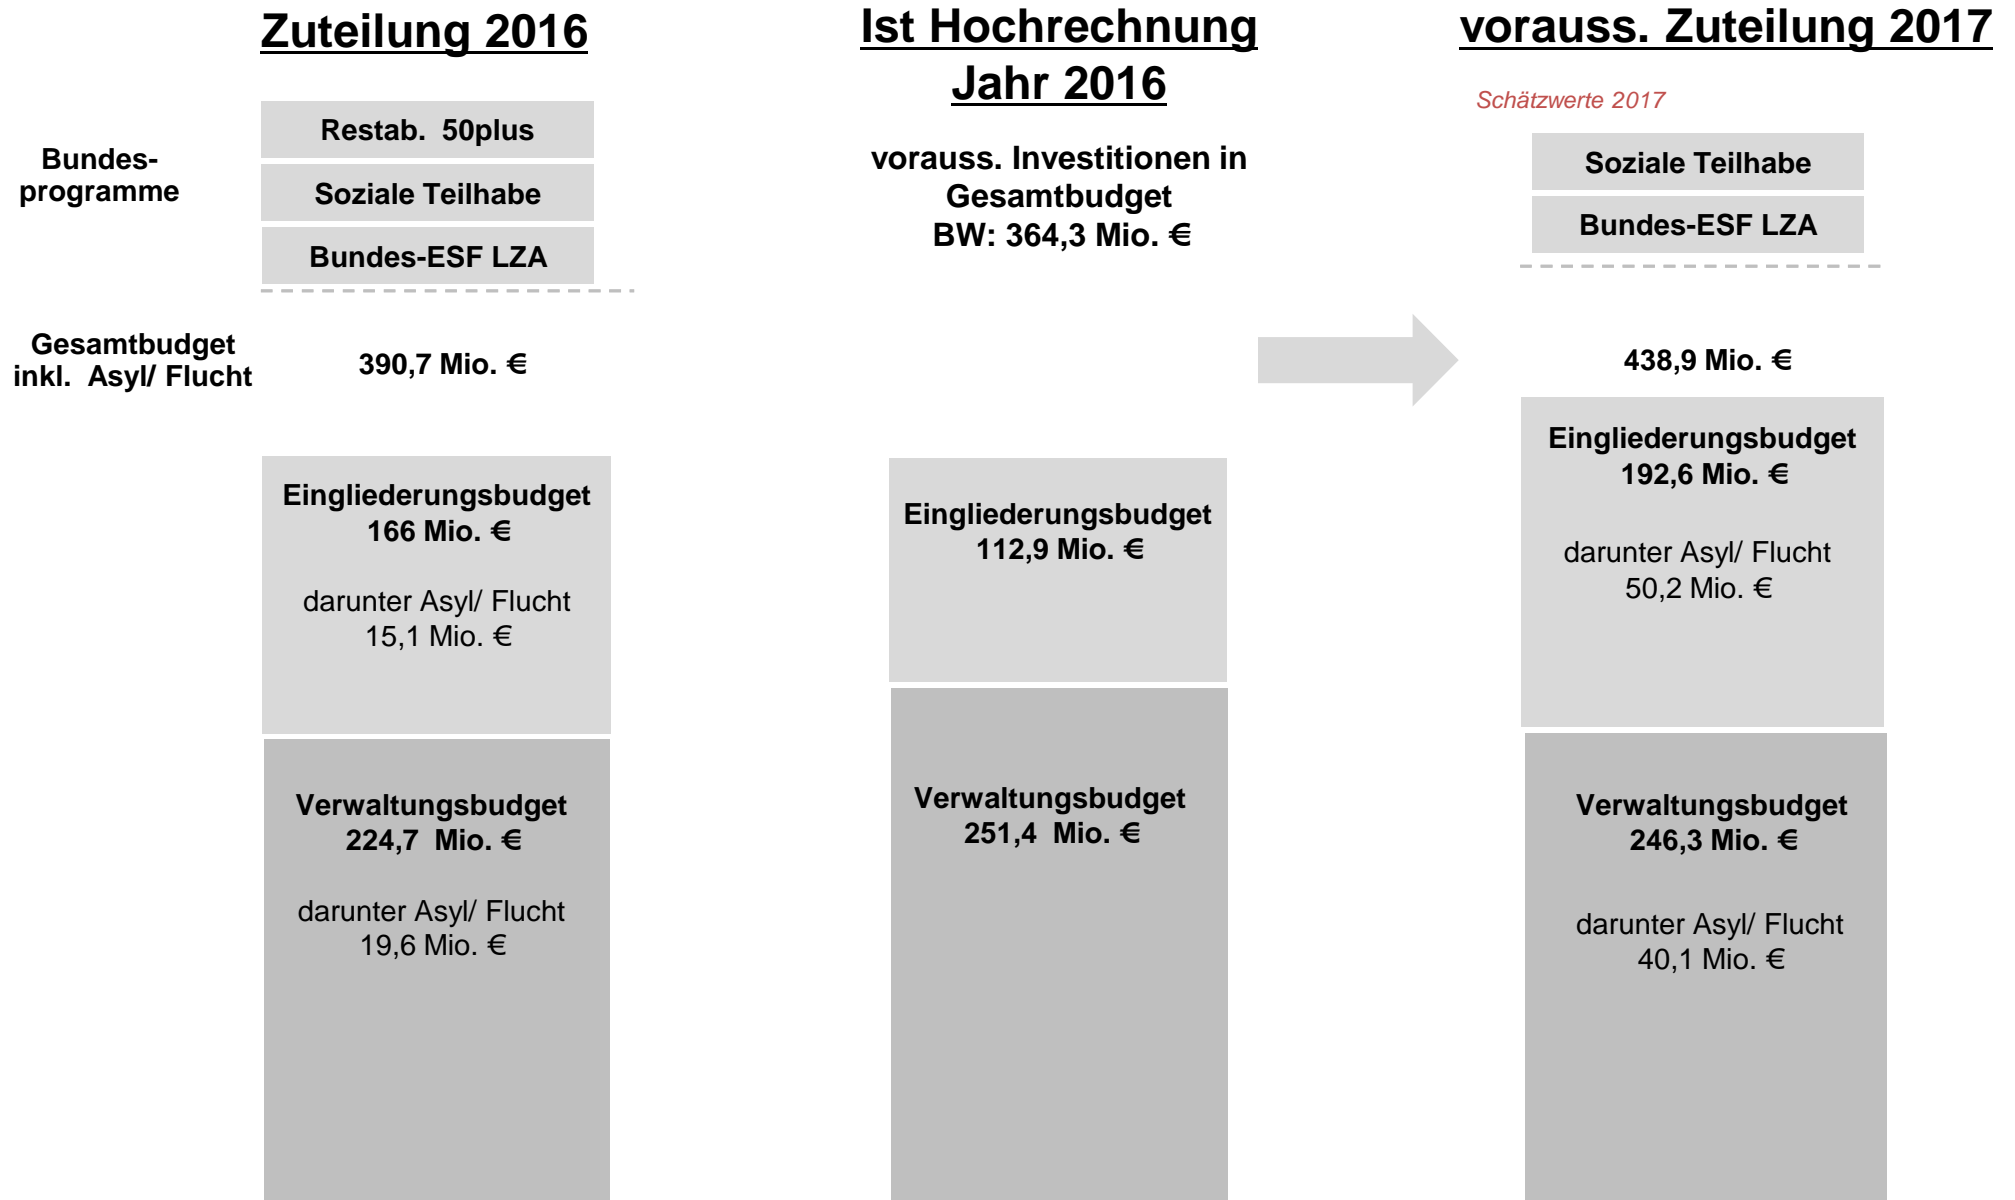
Zuteilung 2016

Ist Hochrechnung Jahr 2016

vorauss. Zuteilung 2017

Schätzwerte 2017

Bundes-programme

Restab. 50plus

Soziale Teilhabe

Bundes-ESF LZA

vorauss. Investitionen in Gesamtbudget BW: 364,3 Mio. €

Soziale Teilhabe

Bundes-ESF LZA

Gesamtbudget inkl. Asyl/ Flucht

390,7 Mio. €

438,9 Mio. €

Eingliederungsbudget 166 Mio. €

darunter Asyl/ Flucht 15,1 Mio. €

Eingliederungsbudget 112,9 Mio. €

Eingliederungsbudget 192,6 Mio. €

darunter Asyl/ Flucht 50,2 Mio. €

Verwaltungsbudget 224,7 Mio. €

darunter Asyl/ Flucht 19,6 Mio. €

Verwaltungsbudget 251,4 Mio. €

Verwaltungsbudget 246,3 Mio. €

darunter Asyl/ Flucht 40,1 Mio. €